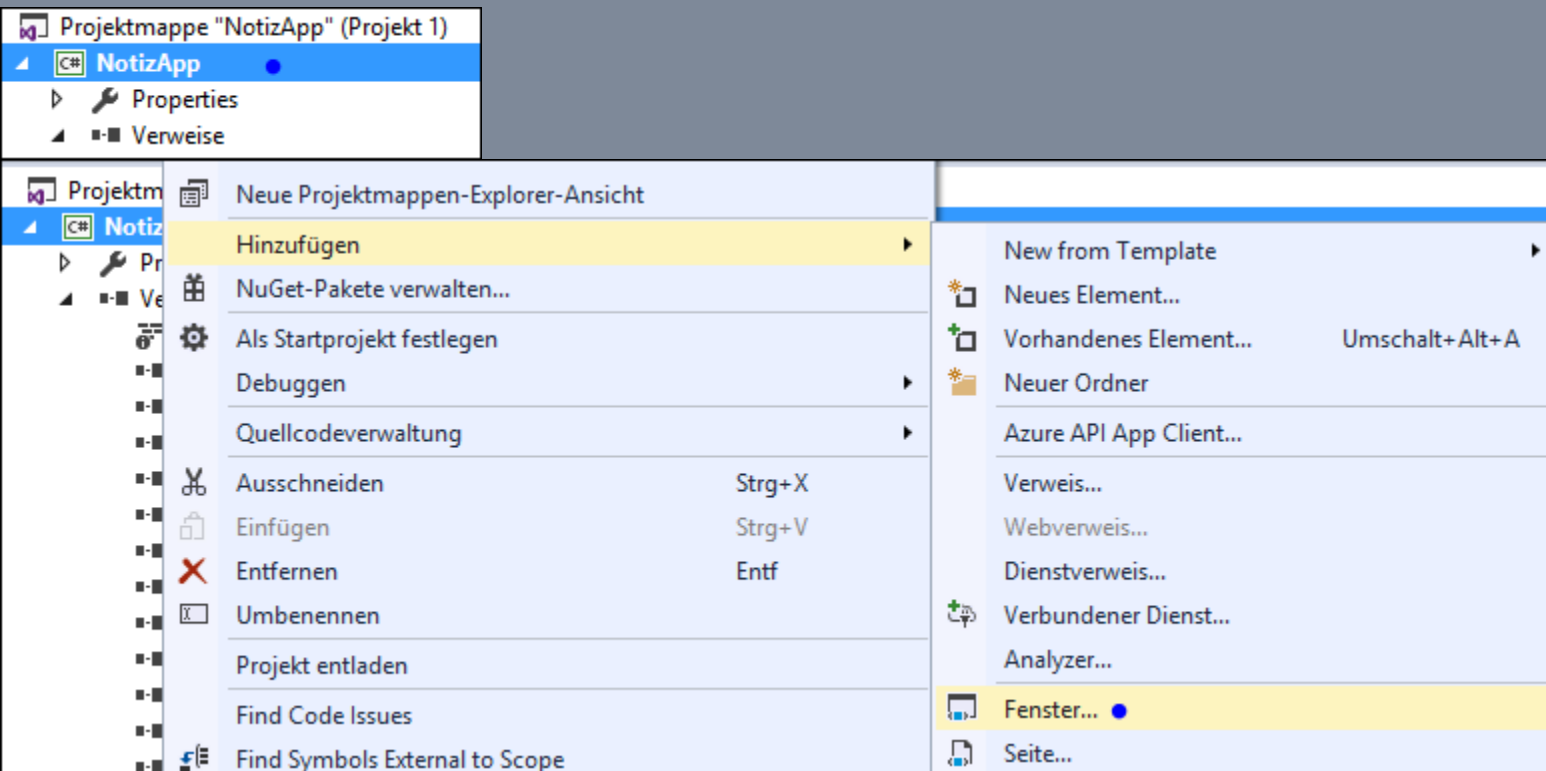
Projektmappe "NotizApp" (Projekt 1)
NotizApp
Properties
Verweise

Projektm
Notiz
Pr
Ve

Neue Projektmappen-Explorer-Ansicht
Hinzufügen
NuGet-Pakete verwalten...
Als Startprojekt festlegen
Debuggen
Quellcodeverwaltung
Ausschneiden Strg+X
Einfügen Strg+V
Entfernen Entf
Umbenennen
Projekt entladen
Find Code Issues
Find Symbols External to Scope

New from Template
Neues Element...
Vorhandenes Element... Umschalt+Alt+A
Neuer Ordner
Azure API App Client...
Verweis...
Webverweis...
Dienstverweis...
Verbundener Dienst...
Analyzer...
Fenster...
Seite...